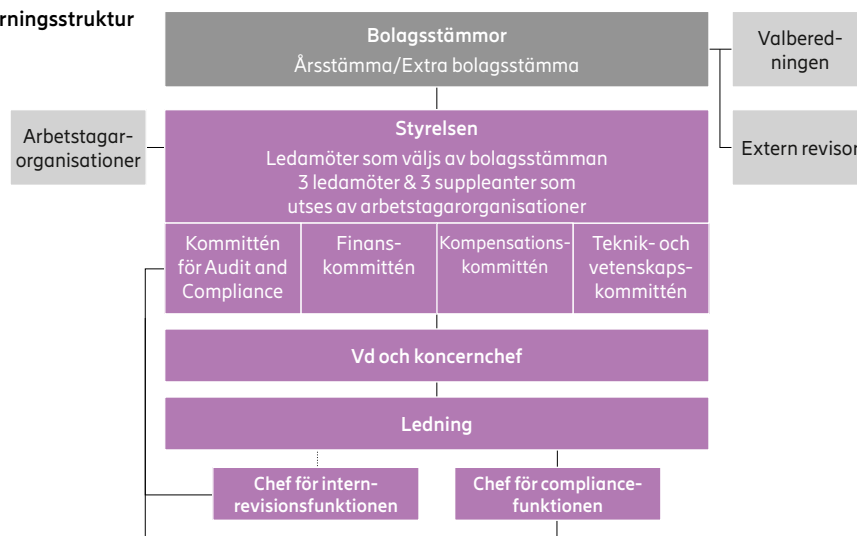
rningsstruktur

Bolagsstämmor
Årsstämma/Extra bolagsstämma

Valberedningen

Extern revisor

Arbetstagarorganisationer

Styrelsen
Ledamöter som väljs av bolagsstämman
3 ledamöter & 3 suppleanter som utses av arbetstagarorganisationer

Kommittén för Audit and Compliance

Finanskommittén

Kompensationskommittén

Teknik- och vetenskapskommittén

Vd och koncernchef

Ledning

Chef för internrevisionsfunktionen

Chef för compliancefunktionen